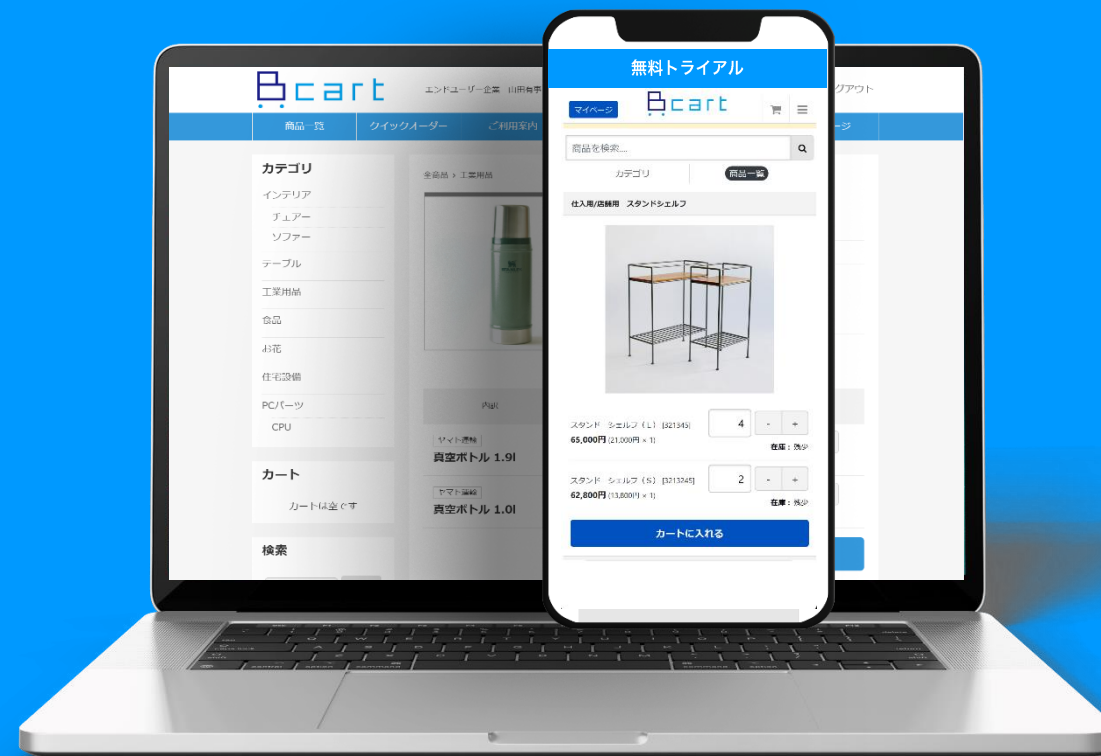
cart

エンドユーザー企業 山田有平 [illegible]

グアウト

商品一覧
クイックオーダー
ご利用案内
ージ

カテゴリ
インテリア
チェアー
ソファー
テーブル
工業用品
食品
お花
住宅設備
PCパーツ
CPU

カート
カートは空です

検索

全商品 > 工業用品

内訳

ヤマト運輸
真空ボトル 1.9l

ヤマト運輸
真空ボトル 1.0l

無料トライアル

マイページ

cart

商品を検索...

カテゴリ
商品一覧

仕入用/店舗用 スタンドシェルフ

スタンド シェルフ（L）[321345]
65,000円 (21,000円 × 1)
4
-
+
在庫：残少

スタンド シェルフ（S）[3213245]
62,800円 (13,800円 × 1)
2
-
+
在庫：残少

カートに入れる